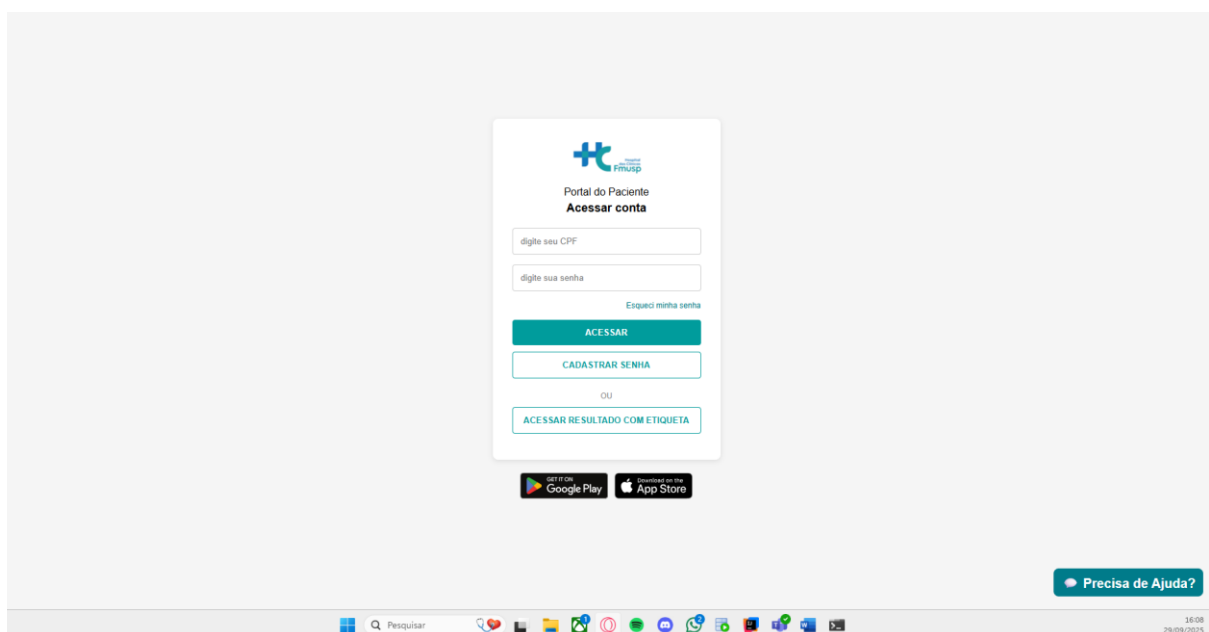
HC Hospital das Clínicas Fmusp

Portal do Paciente
Acessar conta

digite seu CPF

digite sua senha

Esqueci minha senha

ACESSAR

CADASTRAR SENHA

OU

ACESSAR RESULTADO COM ETIQUETA

GET IT ON Google Play

Download on the App Store

Precisa de Ajuda?

Pesquisar

16:08
29/09/2025